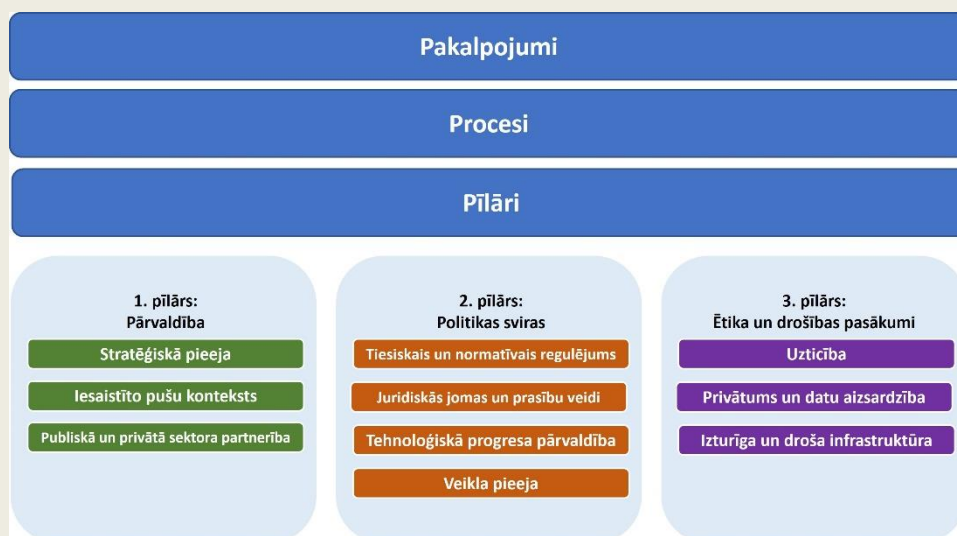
Pakalpojumi

Procesi

Pīlāri

1. pīlārs:
Pārvaldība

Stratēģiskā pieeja

Iesaistīto pušu konteksts

Publiskā un privātā sektora partnerība

2. pīlārs:
Politikas sviras

Tiesiskais un normatīvais regulējums

Juridiskās jomas un prasību veidi

Tehnoloģiskā progresa pārvaldība

Veikla pieeja

3. pīlārs:
Ētika un drošības pasākumi

Uzticība

Privātums un datu aizsardzība

Izturīga un droša infrastruktūra